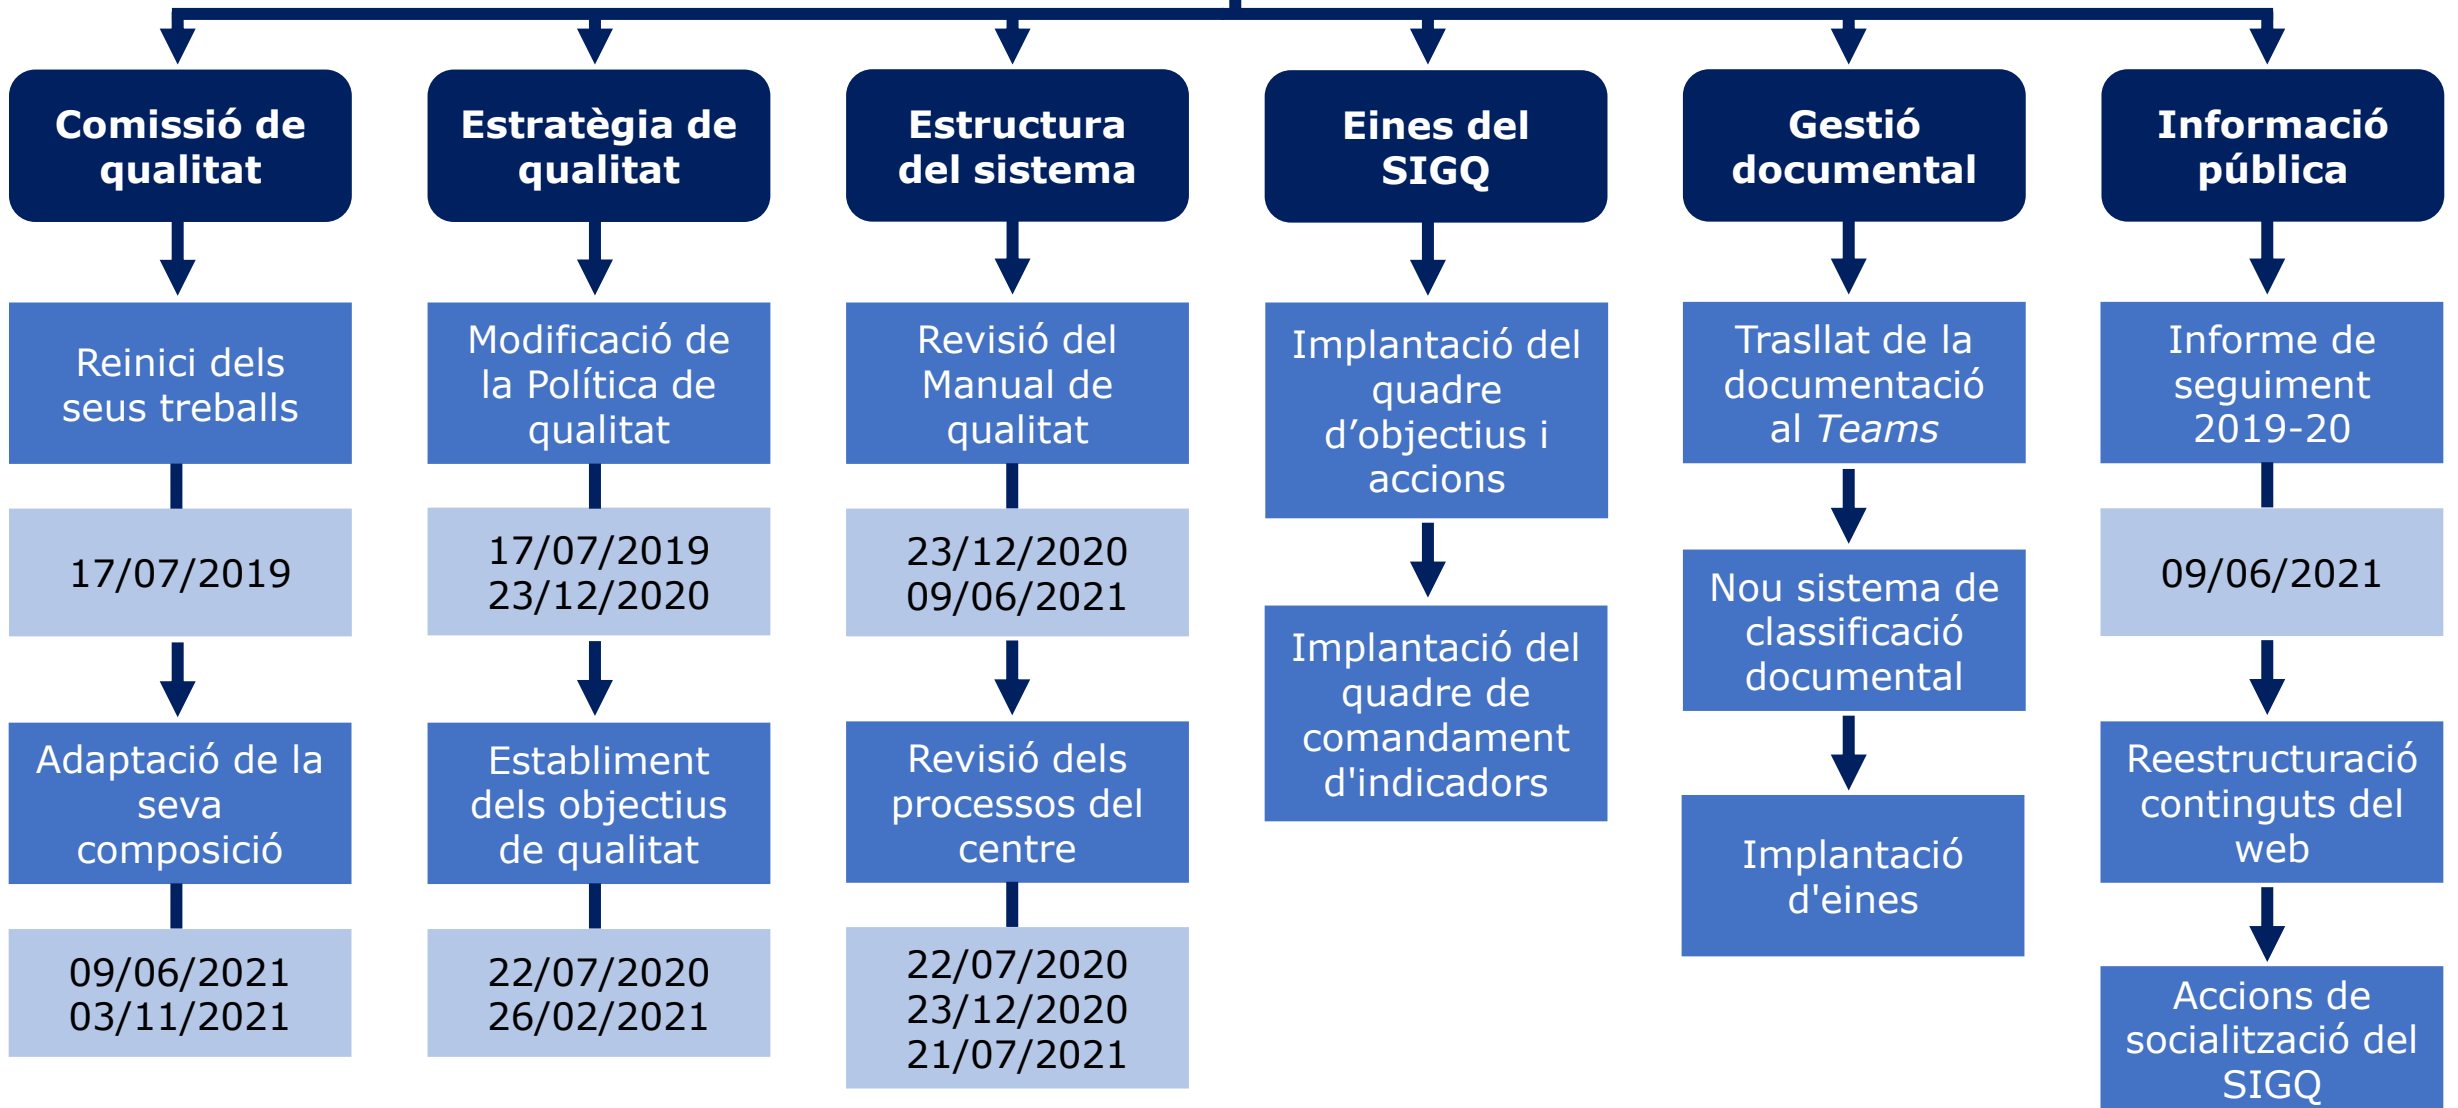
Comissió de qualitat

Reinici dels seus treballs

17/07/2019

Adaptació de la seva composició

09/06/2021
03/11/2021

Estratègia de qualitat

Modificació de la Política de qualitat

17/07/2019
23/12/2020

Establiment dels objectius de qualitat

22/07/2020
26/02/2021

Estructura del sistema

Revisió del Manual de qualitat

23/12/2020
09/06/2021

Revisió dels processos del centre

22/07/2020
23/12/2020
21/07/2021

Eines del SIGQ

Implantació del quadre d’objectius i accions

Implantació del quadre de comandament d'indicadors

Gestió documental

Trasllat de la documentació al *Teams*

Nou sistema de classificació documental

Implantació d'eines

Informació pública

Informe de seguiment 2019-20

09/06/2021

Reestructuració continguts del web

Accions de socialització del SIGQ